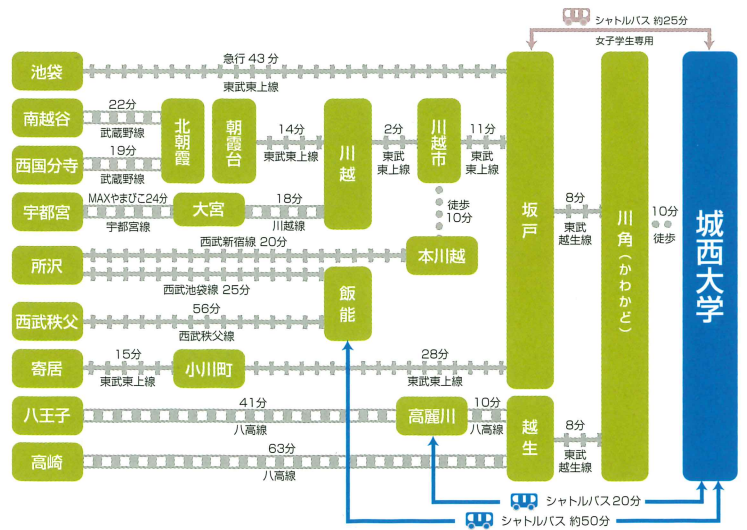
シャトルバス 約25分
女子学生専用

池袋
急行 43分
東武東上線

南越谷
22分
武蔵野線

西国分寺
19分
武蔵野線

北朝霞

朝霞台

14分
東武東上線

川越

2分
東武東上線

川越市

11分
東武東上線

坂戸

川角(かわかど)

城西大学

宇都宮
MAXやまびこ24分
宇都宮線

大宮
18分
川越線

徒歩10分

8分
東武越生線

10分
徒歩

所沢
西武新宿線 20分

本川越

西武池袋線 25分

西武秩父
56分
西武秩父線

飯能

寄居
15分
東武東上線

小川町
28分
東武東上線

八王子
41分
八高線

高麗川
10分
八高線

越生
8分
東武越生線

高崎
63分
八高線

シャトルバス 20分
シャトルバス 約50分